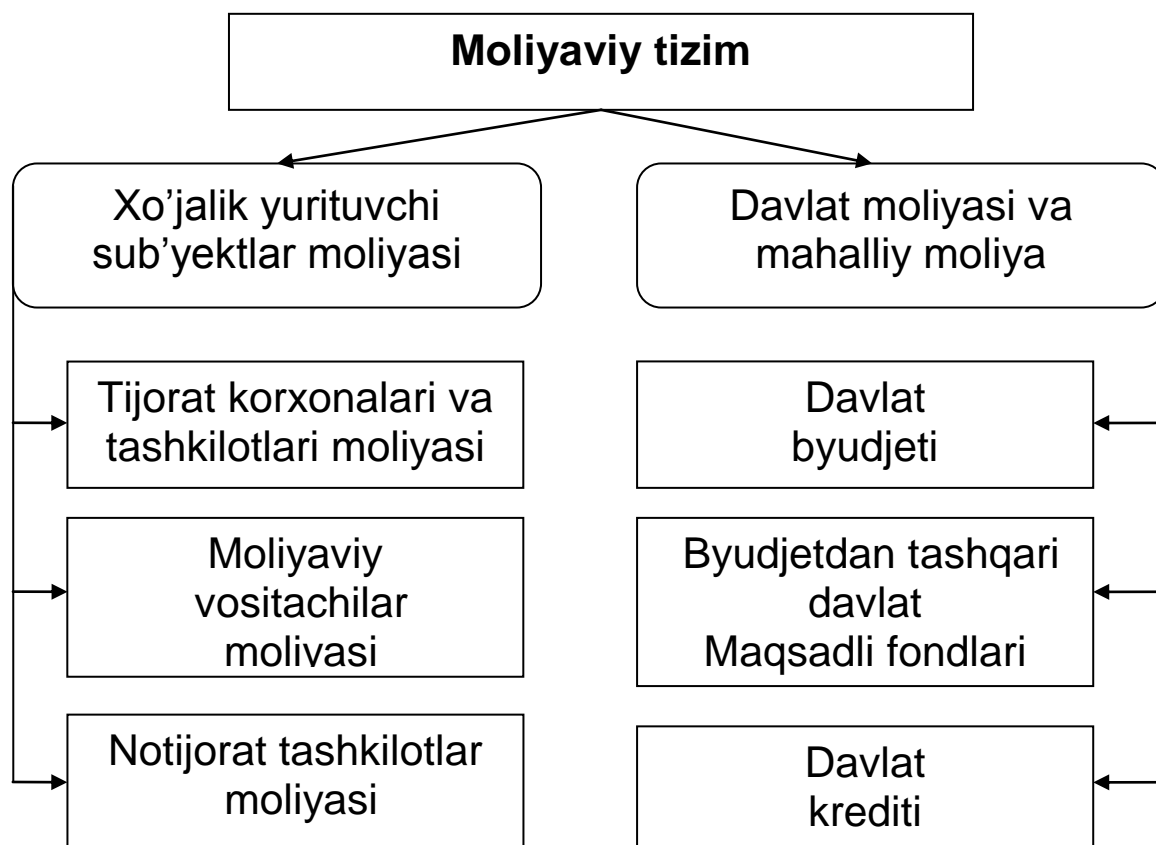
Moliyaviy tizim

Xo'jalik yurituvchi sub'yektlar moliyasi

Davlat moliyasi va mahalliy moliya

Tijorat korxonalari va tashkilotlari moliyasi

Davlat byudjeti

Moliyaviy vositachilar molivasi

Byudjetdan tashqari davlat Maqsadli fondlari

Notijorat tashkilotlar moliyasi

Davlat krediti